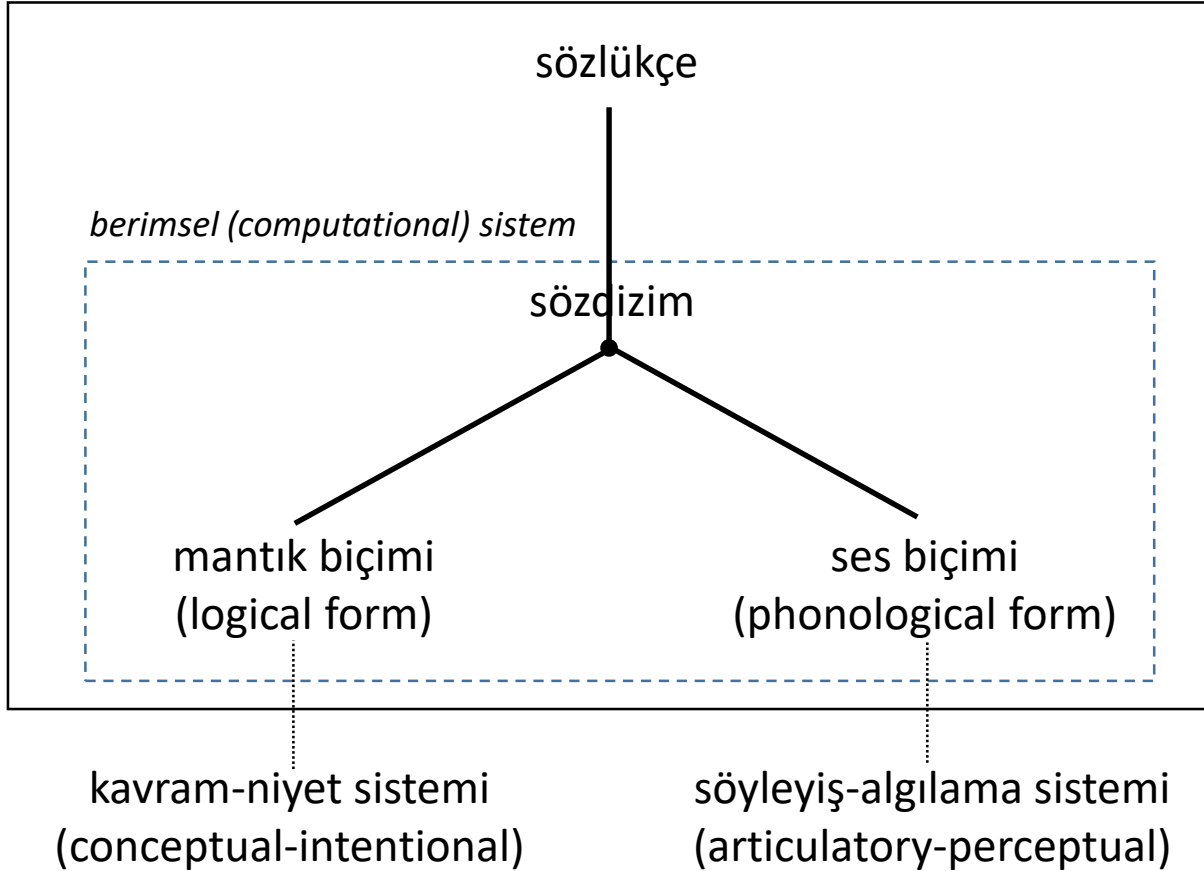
sözlükçe

berimsel (computational) sistem

sözdizim

mantık biçimi
(logical form)

ses biçimi
(phonological form)

kavram-niyet sistemi
(conceptual-intentional)

söyleyiş-algılama sistemi
(articulatory-perceptual)